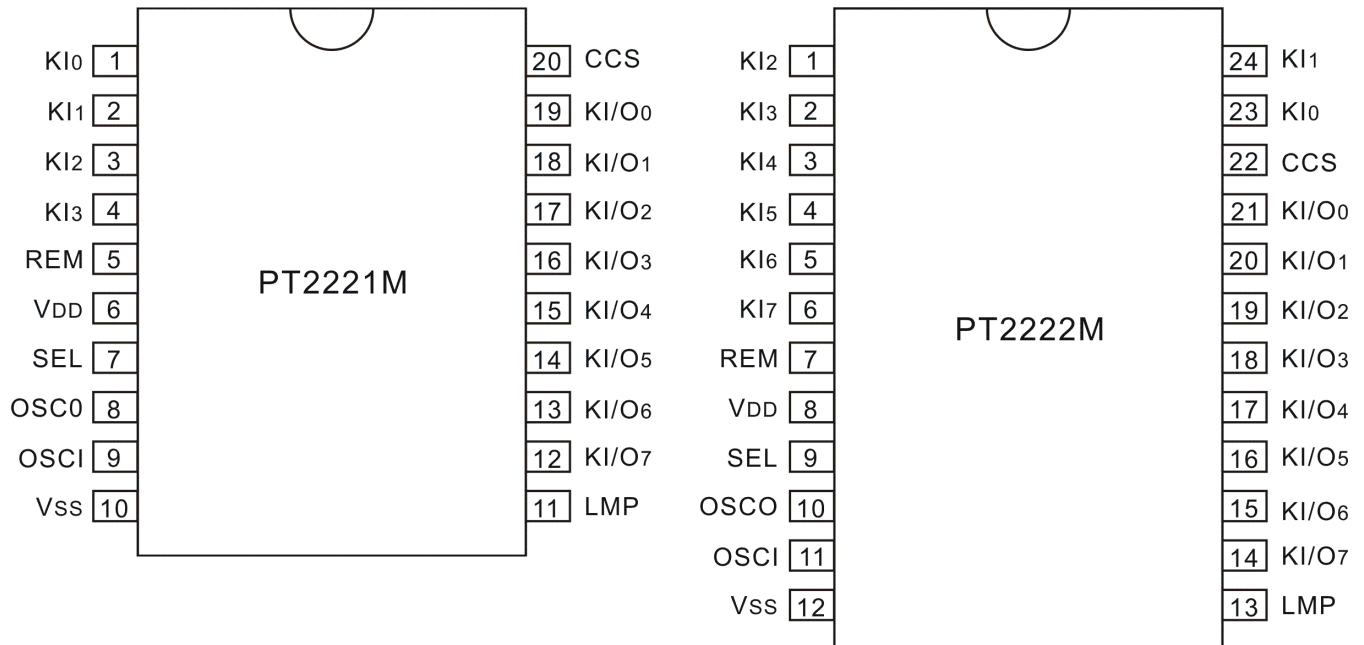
KI0 1
KI1 2
KI2 3
KI3 4
REM 5
VDD 6
SEL 7
OSC0 8
OSCI 9
VSS 10

PT2221M

20 CCS
19 KI/O0
18 KI/O1
17 KI/O2
16 KI/O3
15 KI/O4
14 KI/O5
13 KI/O6
12 KI/O7
11 LMP

KI2 1
KI3 2
KI4 3
KI5 4
KI6 5
KI7 6
REM 7
VDD 8
SEL 9
OSCO 10
OSCI 11
VSS 12

PT2222M

24 KI1
23 KI0
22 CCS
21 KI/O0
20 KI/O1
19 KI/O2
18 KI/O3
17 KI/O4
16 KI/O5
15 KI/O6
14 KI/O7
13 LMP